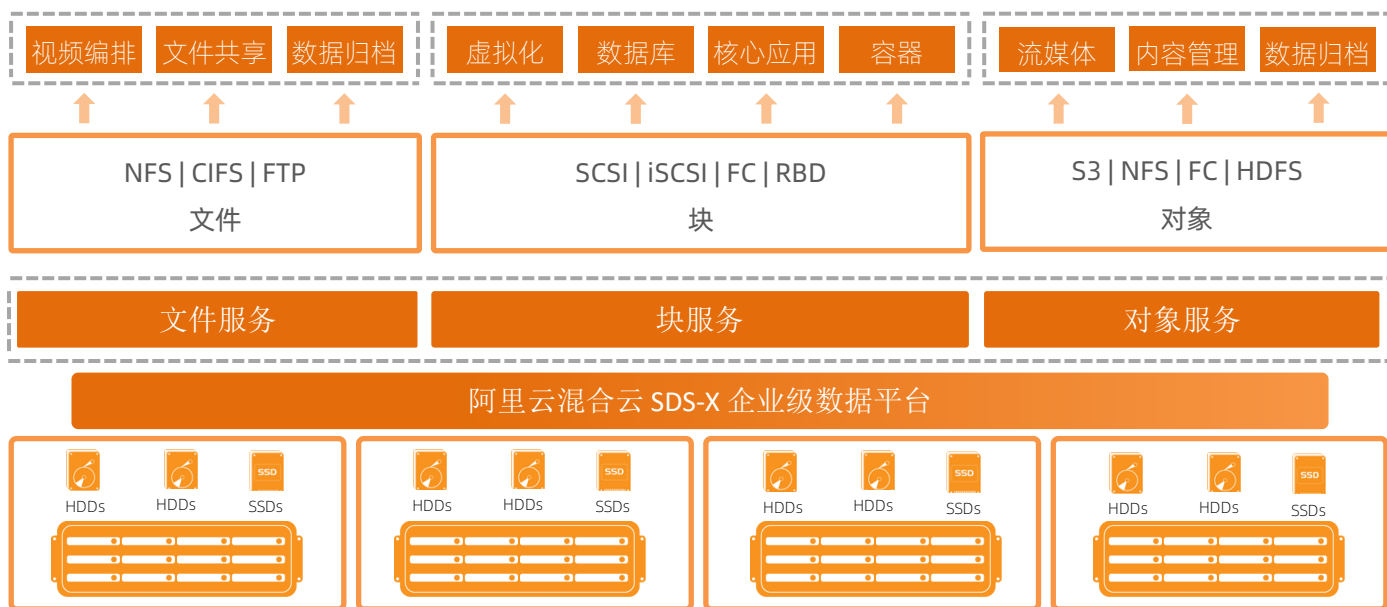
视频编排 文件共享 数据归档

虚拟化 数据库 核心应用 容器

流媒体 内容管理 数据归档

NFS | CIFS | FTP
文件

SCSI | iSCSI | FC | RBD
块

S3 | NFS | FC | HDFS
对象

文件服务

块服务

对象服务

阿里云混合云 SDS-X 企业级数据平台

HDDs HDDs SSD SSDs

HDDs HDDs SSD SSDs

HDDs HDDs SSD SSDs

HDDs HDDs SSD SSDs